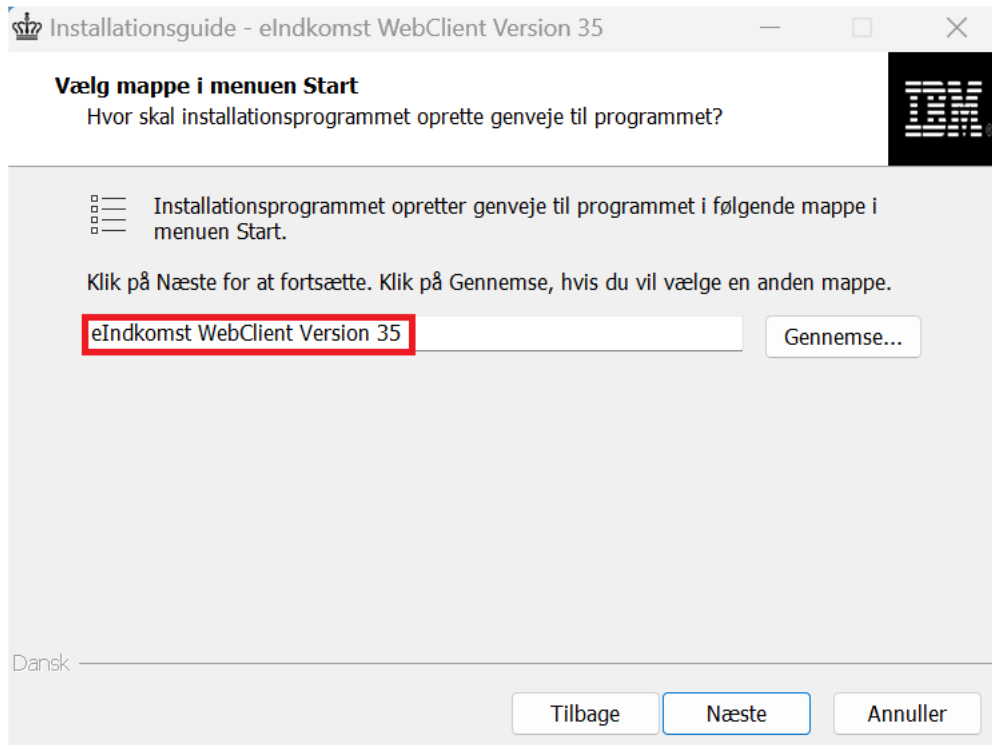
Installationsguide - eIndkomst WebClient Version 35

Vælg mappe i menuen Start
Hvor skal installationsprogrammet oprette genveje til programmet?

IBM

Installationsprogrammet opretter genveje til programmet i følgende mappe i menuen Start.

Klik på Næste for at fortsætte. Klik på Gennemse, hvis du vil vælge en anden mappe.

eIndkomst WebClient Version 35

Gennemse...

Dansk

Tilbage Næste Annuller